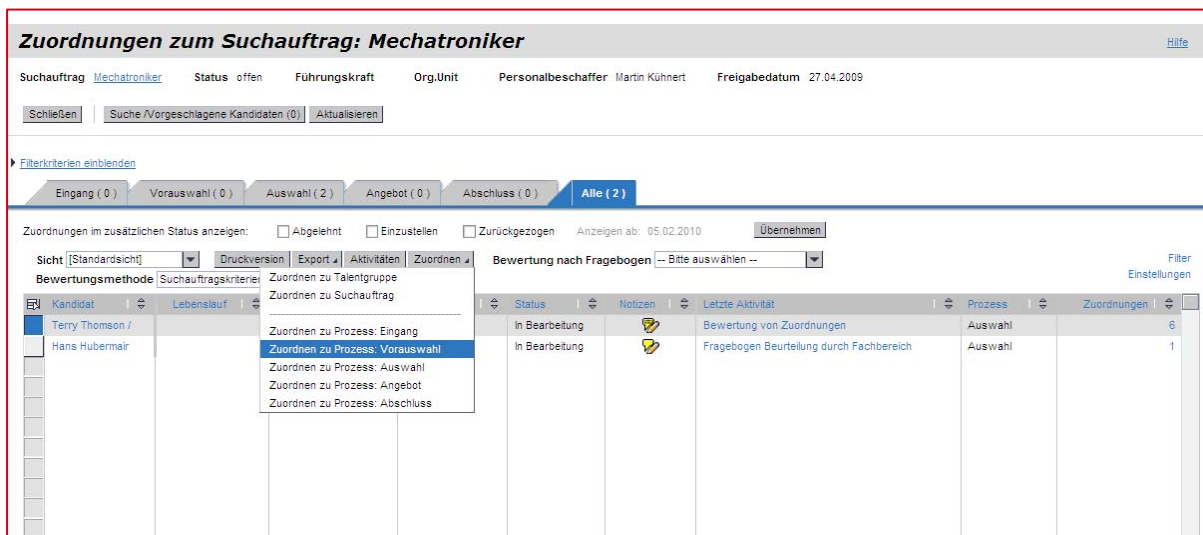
Zuordnungen zum Suchauftrag: Mechatroniker

Hilfe

Suchauftrag Mechatroniker Status offen Führungskraft Org.Unit Personalbeschaffer Martin Kühnert Freigabedatum 27.04.2009

Schließen | Suche /Vorgeschlagene Kandidaten (0) | Aktualisieren

Filterkriterien einblenden

Eingang ( 0 ) | Vorauswahl ( 0 ) | Auswahl ( 2 ) | Angebot ( 0 ) | Abschluss ( 0 ) | Alle ( 2 )

Zuordnungen im zusätzlichen Status anzeigen: Abgelehnt Einzustellen Zurückgezogen Anzeigen ab: 05.02.2010 Übernehmen

Sicht [Standardsicht] | Druckversion | Export | Aktivitäten | Zuordnen | Bewertung nach Fragebogen -- Bitte auswählen --

Filter
Einstellungen

Bewertungsmethode Suchauftragskriterie

Zuordnen zu Talentgruppe
Zuordnen zu Suchauftrag
Zuordnen zu Prozess: Eingang
Zuordnen zu Prozess: Vorauswahl
Zuordnen zu Prozess: Auswahl
Zuordnen zu Prozess: Angebot
Zuordnen zu Prozess: Abschluss

| Kandidat | Lebenslauf | Status | Notizen | Letzte Aktivität | Prozess | Zuordnungen |
|---|---|---|---|---|---|---|
| Terry Thomson / | | In Bearbeitung | | Bewertung von Zuordnungen | Auswahl | 6 |
| Hans Hubermair | | In Bearbeitung | | Fragebogen Beurteilung durch Fachbereich | Auswahl | 1 |